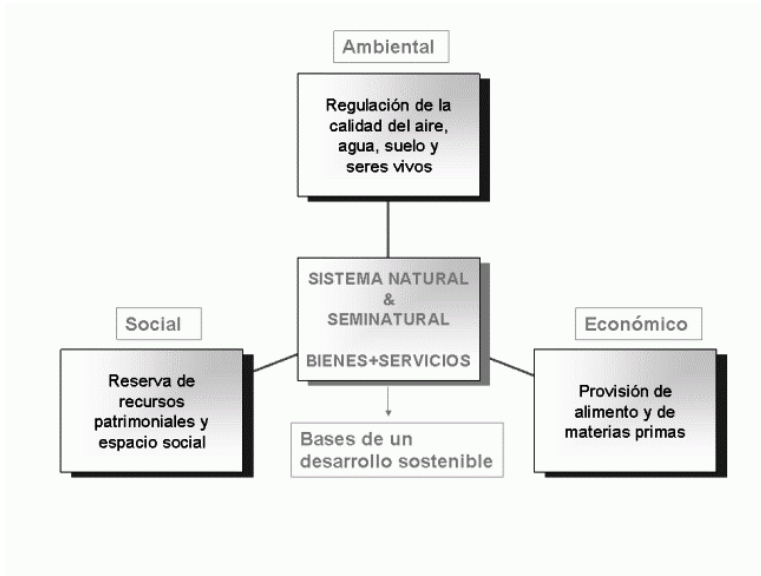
Ambiental

Regulación de la calidad del aire, agua, suelo y seres vivos

SISTEMA NATURAL
&
SEMINATURAL

BIENES+SERVICIOS

Social

Reserva de recursos patrimoniales y espacio social

Económico

Provisión de alimento y de materias primas

Bases de un desarrollo sostenible